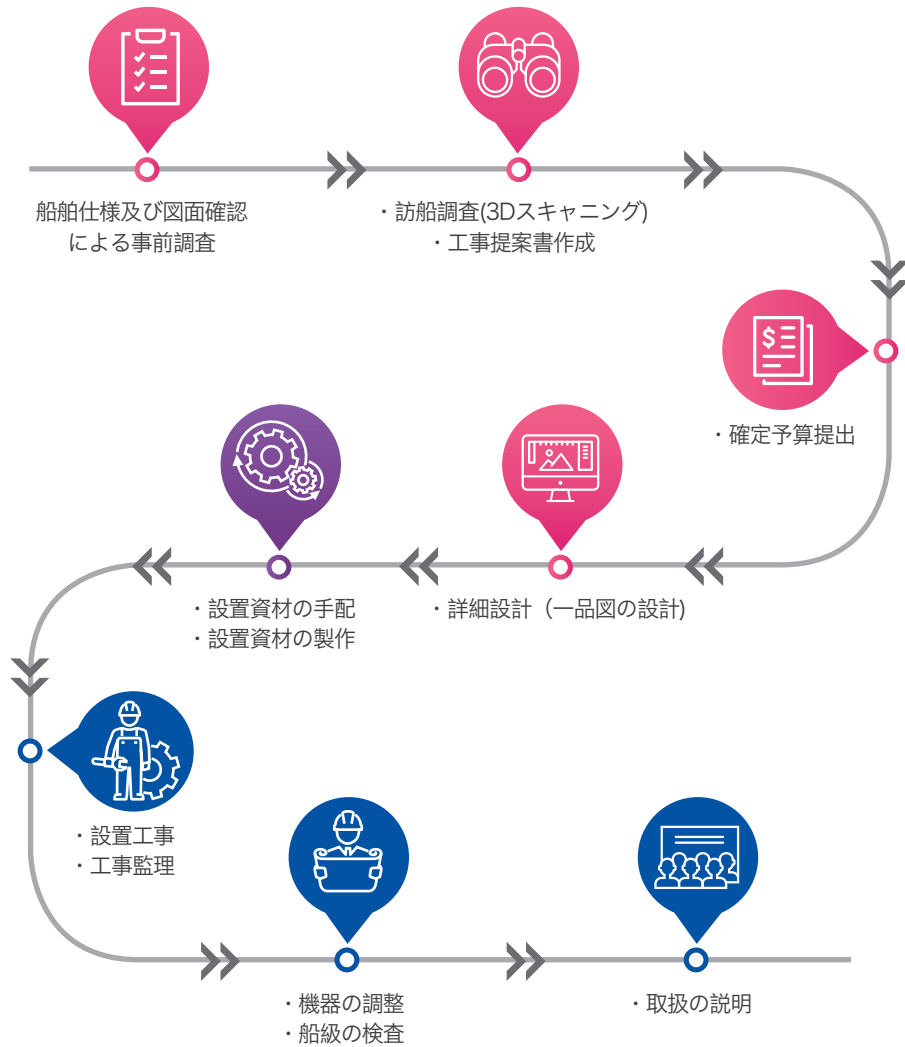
船舶仕様及び図面確認による事前調査

・訪船調査(3Dスキャニング)
・工事提案書作成

・確定予算提出

・詳細設計（一品図の設計)

・設置資材の手配
・設置資材の製作

・設置工事
・工事監理

・機器の調整
・船級の検査

・取扱の説明